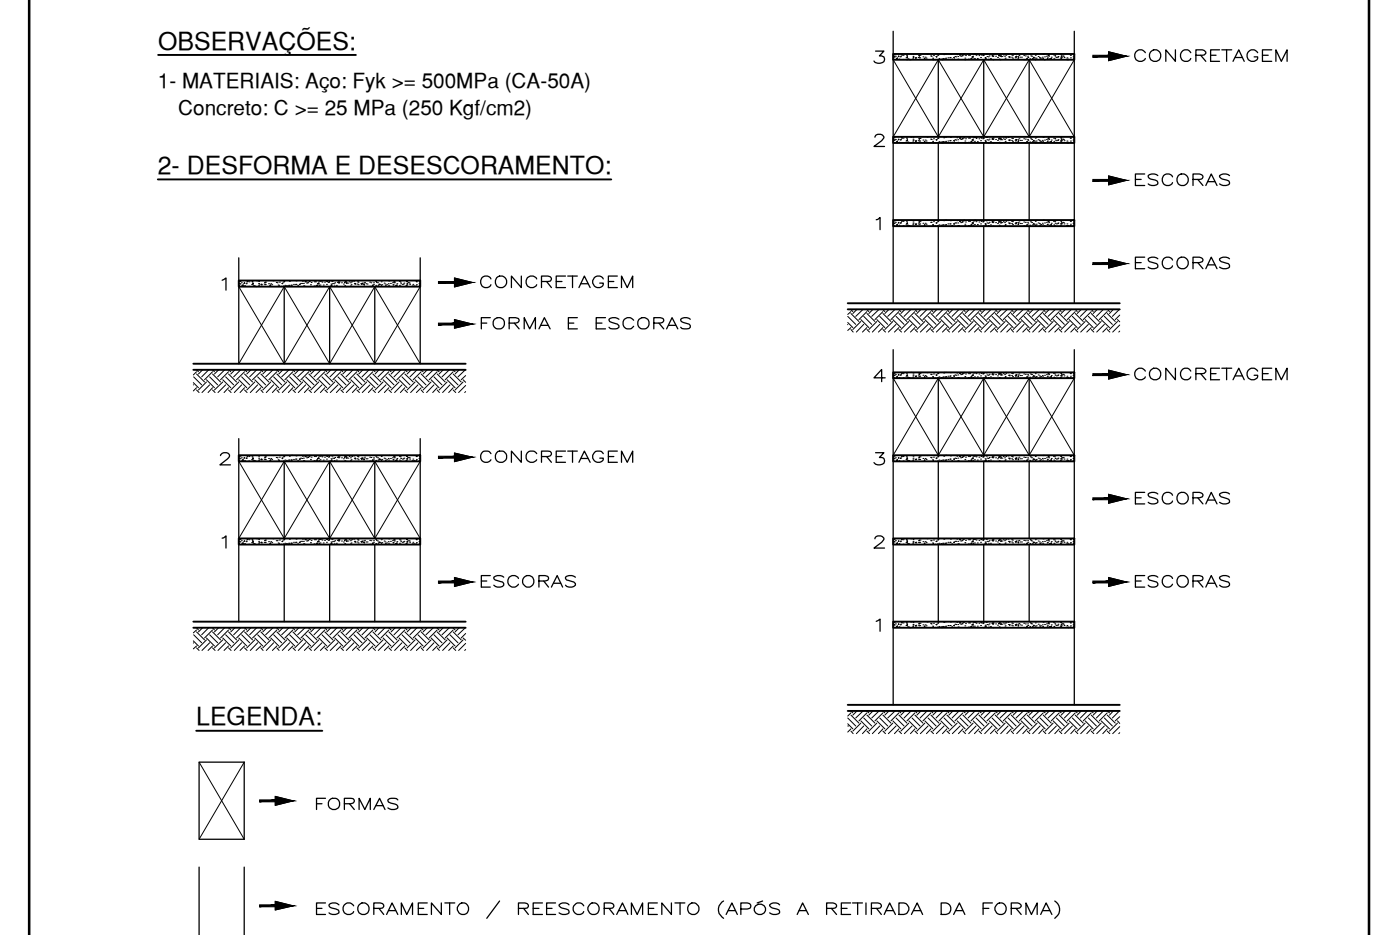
OBSERVAÇÕES:

1- MATERIAIS: Aço: Fyk >= 500MPa (CA-50A)
Concreto: C >= 25 MPa (250 Kgf/cm2)

2- DESFORMA E DESESCORAMENTO:

1
CONCRETAGEM
FORMA E ESCORAS

2
1
CONCRETAGEM
ESCORAS

3
2
1
CONCRETAGEM
ESCORAS
ESCORAS

4
3
2
1
CONCRETAGEM
ESCORAS
ESCORAS

LEGENDA:

FORMAS

ESCORAMENTO / REESCORAMENTO (APÓS A RETIRADA DA FORMA)